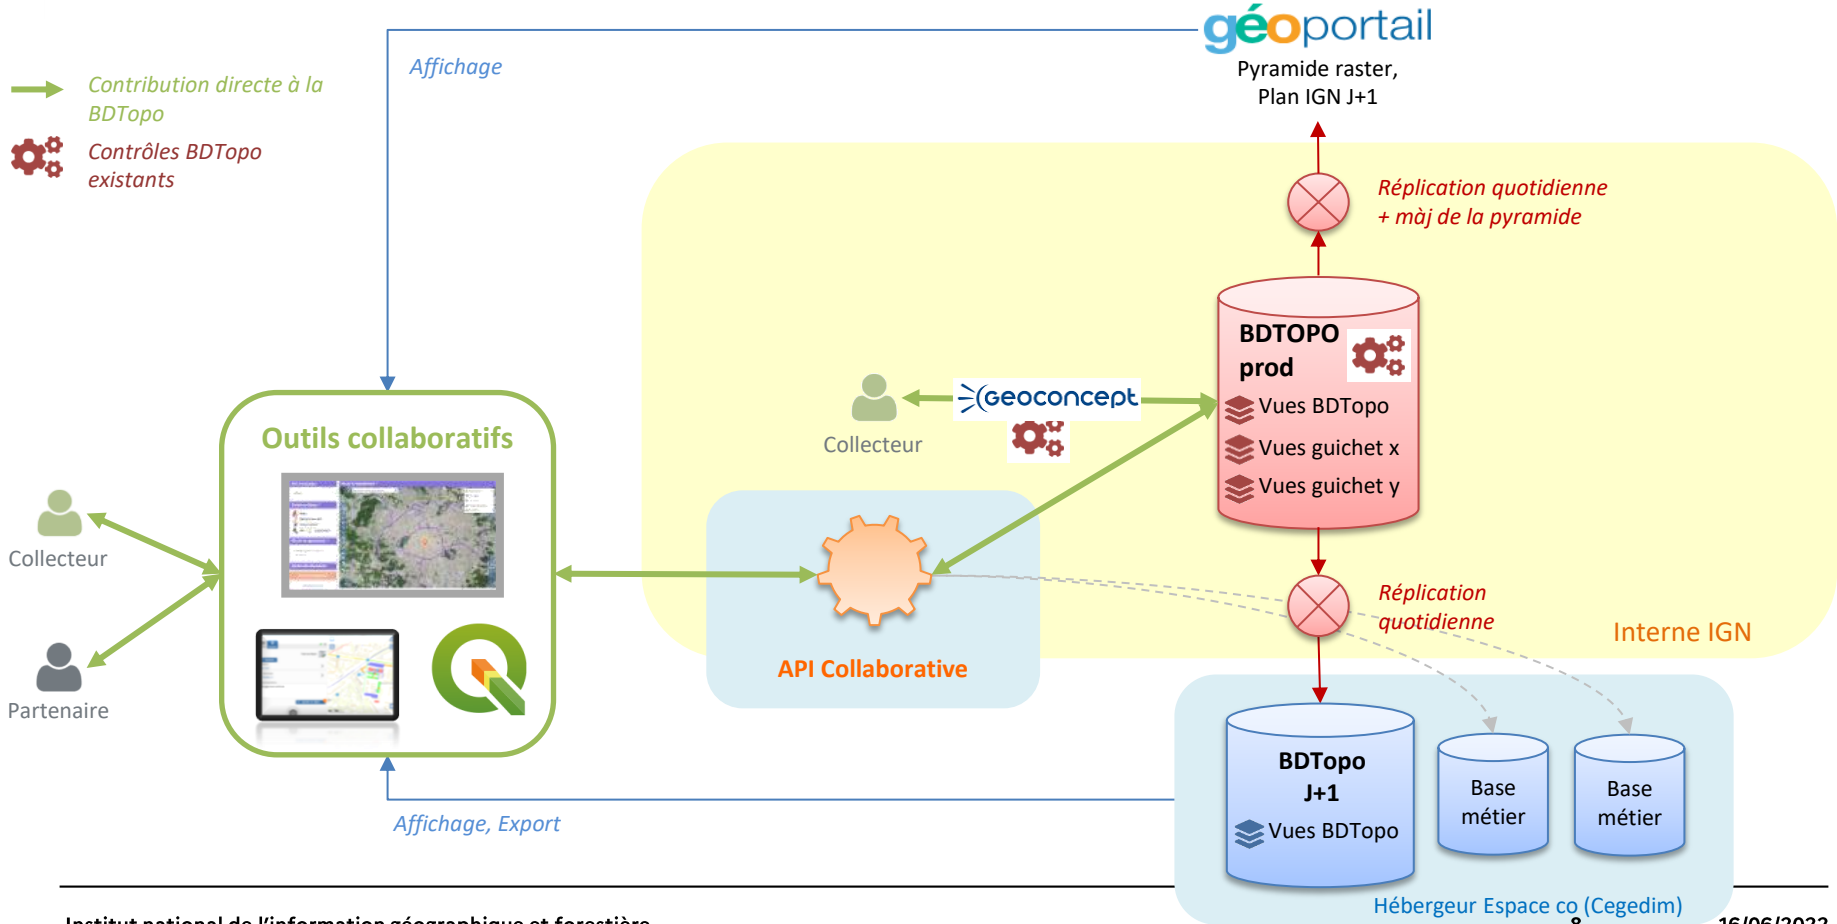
Contribution directe à la BDTopo

Contrôles BDTopo existants

Affichage

géoportail

Pyramide raster, Plan IGN J+1

Réplication quotidienne + màj de la pyramide

BDTOPO prod

Vues BDTopo

Vues guichet x

Vues guichet y

Collecteur

Geoconcept

Outils collaboratifs

Collecteur

Partenaire

API Collaborative

Réplication quotidienne

Interne IGN

BDTopo J+1

Vues BDTopo

Base métier

Base métier

Affichage, Export

Hébergeur Espace co (Cegedim)

Institut national de l'information géographique et forestière

8

16/06/2022